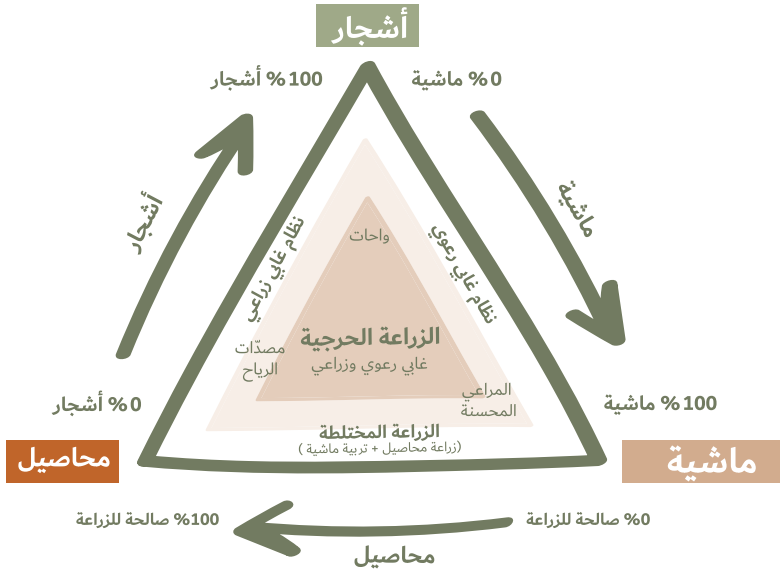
أشجار

100 % أشجار

0 % ماشية

أشجار

ماشية

نظام غابي زراعي

نظام غابي رعوي

واحات

الزراعة الحرجية
غابي رعوي وزراعي

مصدّات الرياح

المراعي المحسنة

0 % أشجار

100 % ماشية

الزراعة المختلطة
(زراعة محاصيل + تربية ماشية )

محاصيل

ماشية

100 % صالحة للزراعة

0 % صالحة للزراعة

محاصيل